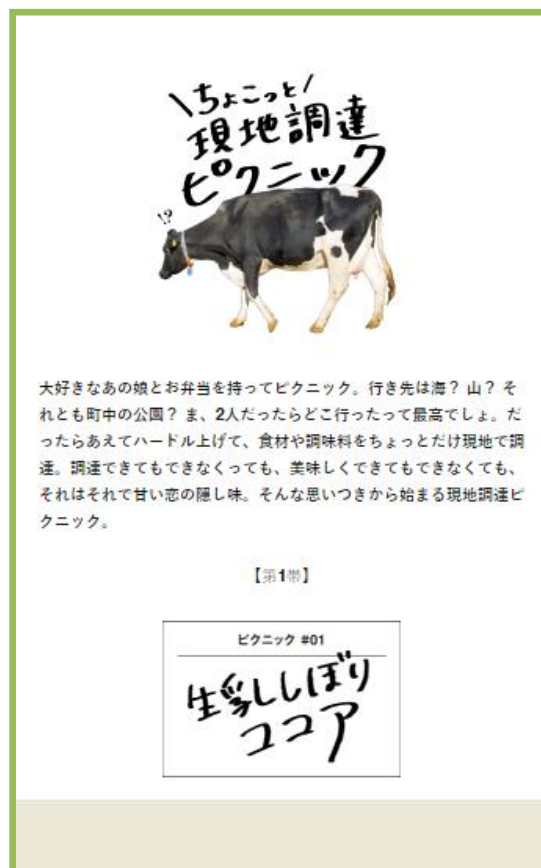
\ちょこっと/
現地調達
ピクニック

!?

大好きなあの娘とお弁当を持ってピクニック。行き先は海？山？それとも町中の公園？ま、2人だったらどこ行ったって最高でしょ。だったらあえてハードル上げて、食材や調味料をちょっとだけ現地で調達。調達できてもできなくっても、美味しくできてもできなくても、それはそれで甘い恋の隠し味。そんな思いつきから始まる現地調達ピクニック。

【第1帯】

ピクニック #01

生乳しぼりココア